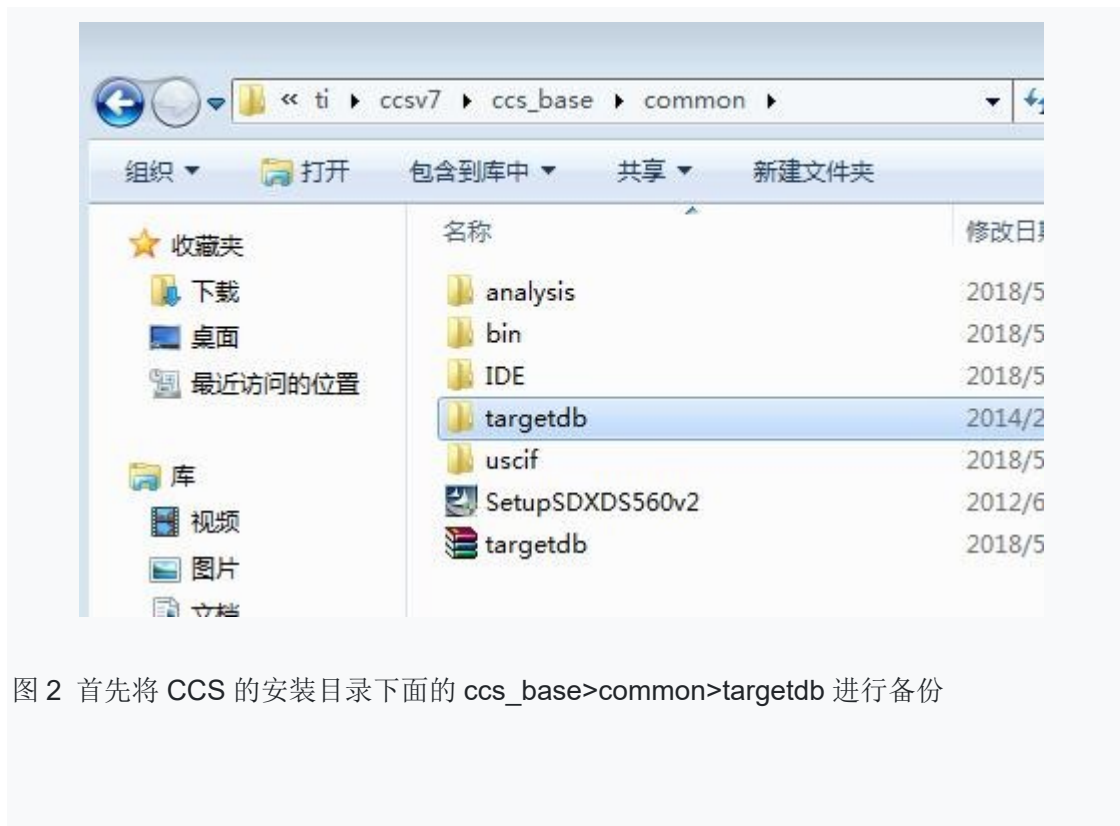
« ti ▸ ccsv7 ▸ ccs_base ▸ common ▸

组织 ▼ 打开 包含到库中 ▼ 共享 ▼ 新建文件夹

收藏夹
下载
桌面
最近访问的位置

库
视频
图片
文档

| 名称 | 修改日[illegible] |
|---|---|
| analysis | 2018/5 |
| bin | 2018/5 |
| IDE | 2018/5 |
| targetdb | 2014/2 |
| uscif | 2018/5 |
| SetupSDXDS560v2 | 2012/6 |
| targetdb | 2018/5 |

图 2 首先将 CCS 的安装目录下面的 ccs_base>common>targetdb 进行备份